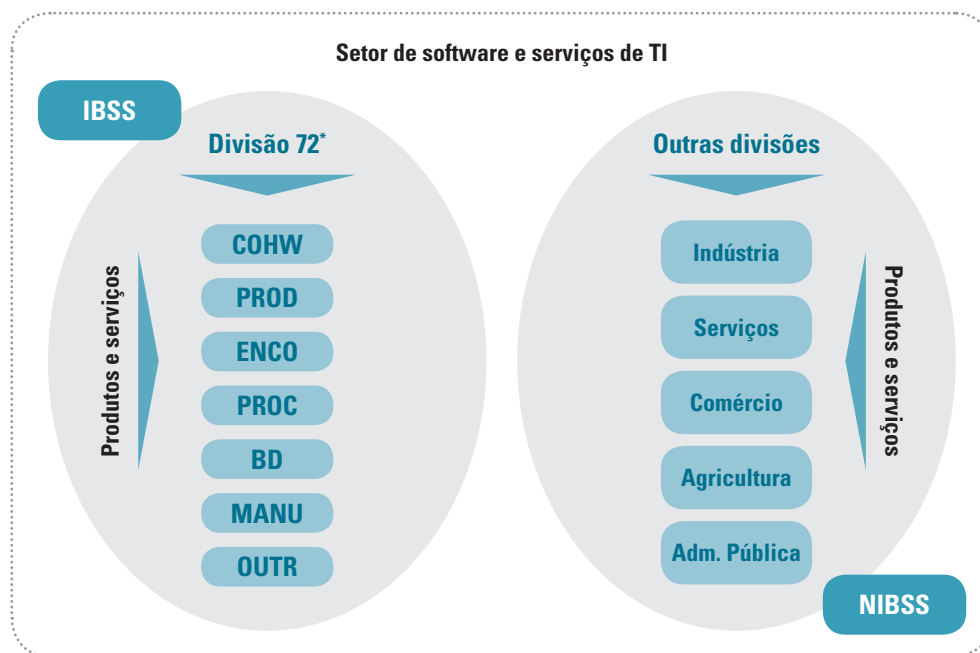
Setor de software e serviços de TI

IBSS

Divisão 72*

Produtos e serviços

COHW

PROD

ENCO

PROC

BD

MANU

OUTR

Outras divisões

Indústria

Serviços

Comércio

Agricultura

Adm. Pública

Produtos e serviços

NIBSS